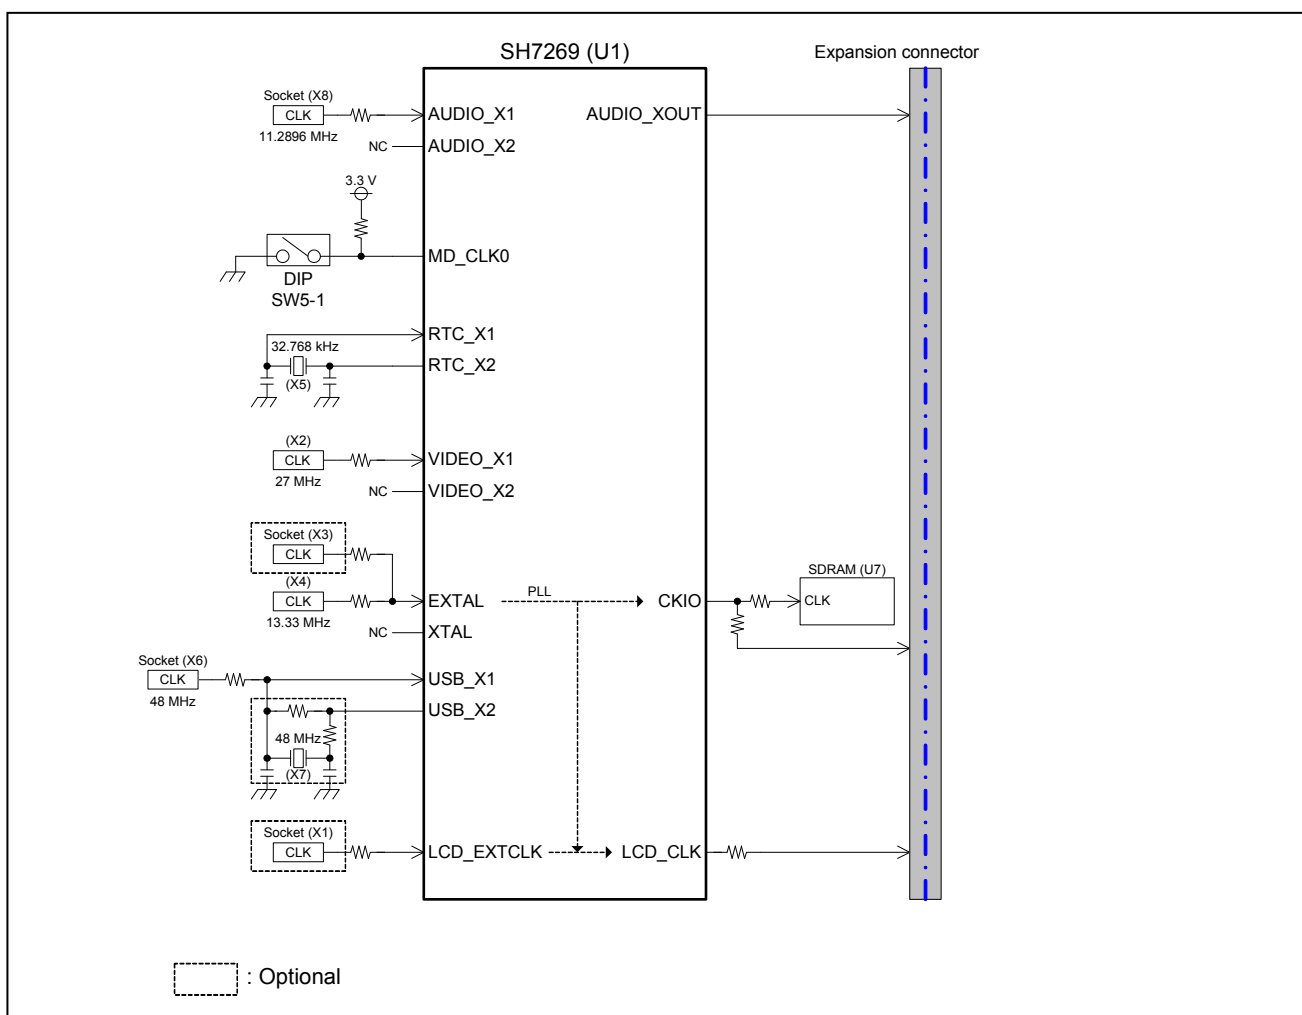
SH7269 (U1)

Expansion connector

Socket (X8)
CLK
11.2896 MHz

AUDIO_X1
AUDIO_XOUT

NC
AUDIO_X2

3.3 V

DIP
SW5-1

MD_CLK0

RTC_X1
32.768 kHz
(X5)
RTC_X2

(X2)
CLK
27 MHz
VIDEO_X1
NC
VIDEO_X2

Socket (X3)
CLK
(X4)
CLK
13.33 MHz
EXTAL
PLL
CKIO
SDRAM (U7)
CLK
NC
XTAL

Socket (X6)
CLK
48 MHz
USB_X1
USB_X2
48 MHz
(X7)

Socket (X1)
CLK
LCD_EXTCLK
LCD_CLK

: Optional